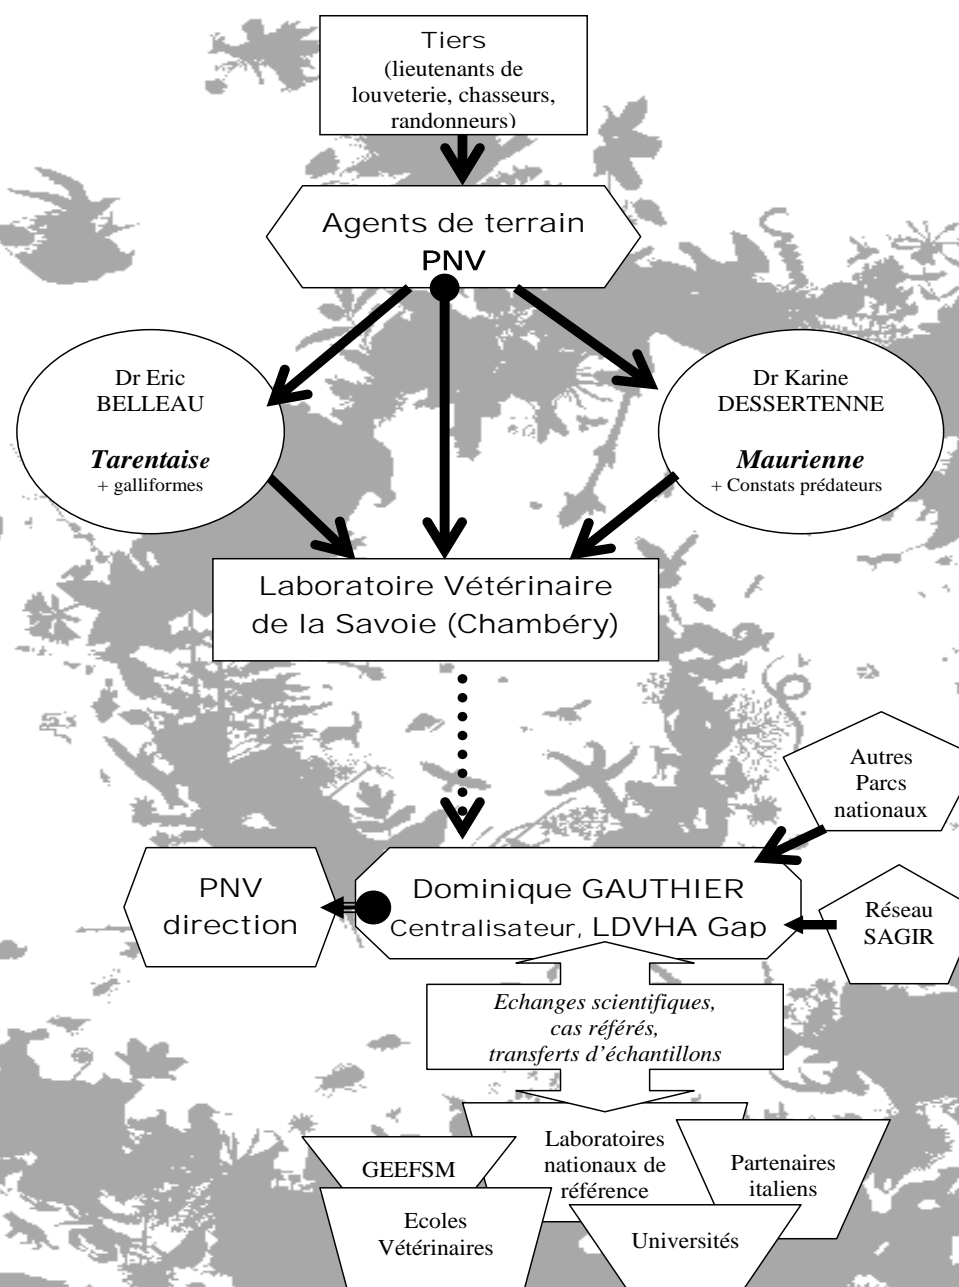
Tiers
(lieutenants de louveterie, chasseurs, randonneurs)

Agents de terrain
PNV

Dr Eric
BELLEAU

*Tarentaise*
+ galliformes

Dr Karine
DESSERTENNE

*Maurienne*
+ Constats prédateurs

Laboratoire Vétérinaire de la Savoie (Chambéry)

Autres Parcs nationaux

PNV direction

Dominique GAUTHIER
Centralisateur, LDVHA Gap

Réseau SAGIR

*Echanges scientifiques, cas référés, transferts d'échantillons*

GEEFSM

Laboratoires nationaux de référence

Partenaires italiens

Ecoles Vétérinaires

Universités